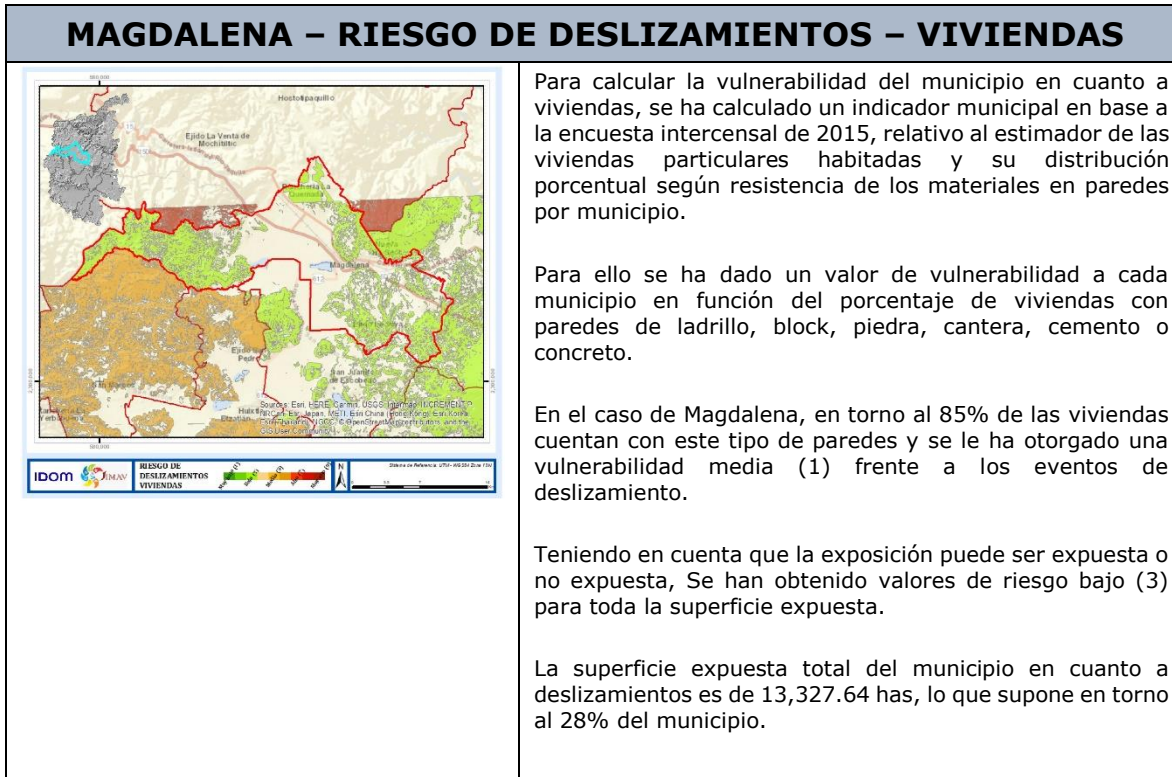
MAGDALENA – RIESGO DE DESLIZAMIENTOS – VIVIENDAS

Hostotipaquillo

Ejido La Venta de Mochitiltic

Magdalena

San Juanito de Escobedo

Huitz

Sources: Esri, HERE, Garmin, USGS, Intermap, INCREMENT P, NRCan, Esri Japan, METI, Esri China (Hong Kong), Esri Korea, Esri (Thailand), NGCC, © OpenStreetMap contributors, and the GIS User Community

IDOM IMAV RIESGO DE DESLIZAMIENTOS VIVIENDAS

Para calcular la vulnerabilidad del municipio en cuanto a viviendas, se ha calculado un indicador municipal en base a la encuesta intercensal de 2015, relativo al estimador de las viviendas particulares habitadas y su distribución porcentual según resistencia de los materiales en paredes por municipio.

Para ello se ha dado un valor de vulnerabilidad a cada municipio en función del porcentaje de viviendas con paredes de ladrillo, block, piedra, cantera, cemento o concreto.

En el caso de Magdalena, en torno al 85% de las viviendas cuentan con este tipo de paredes y se le ha otorgado una vulnerabilidad media (1) frente a los eventos de deslizamiento.

Teniendo en cuenta que la exposición puede ser expuesta o no expuesta, Se han obtenido valores de riesgo bajo (3) para toda la superficie expuesta.

La superficie expuesta total del municipio en cuanto a deslizamientos es de 13,327.64 has, lo que supone en torno al 28% del municipio.